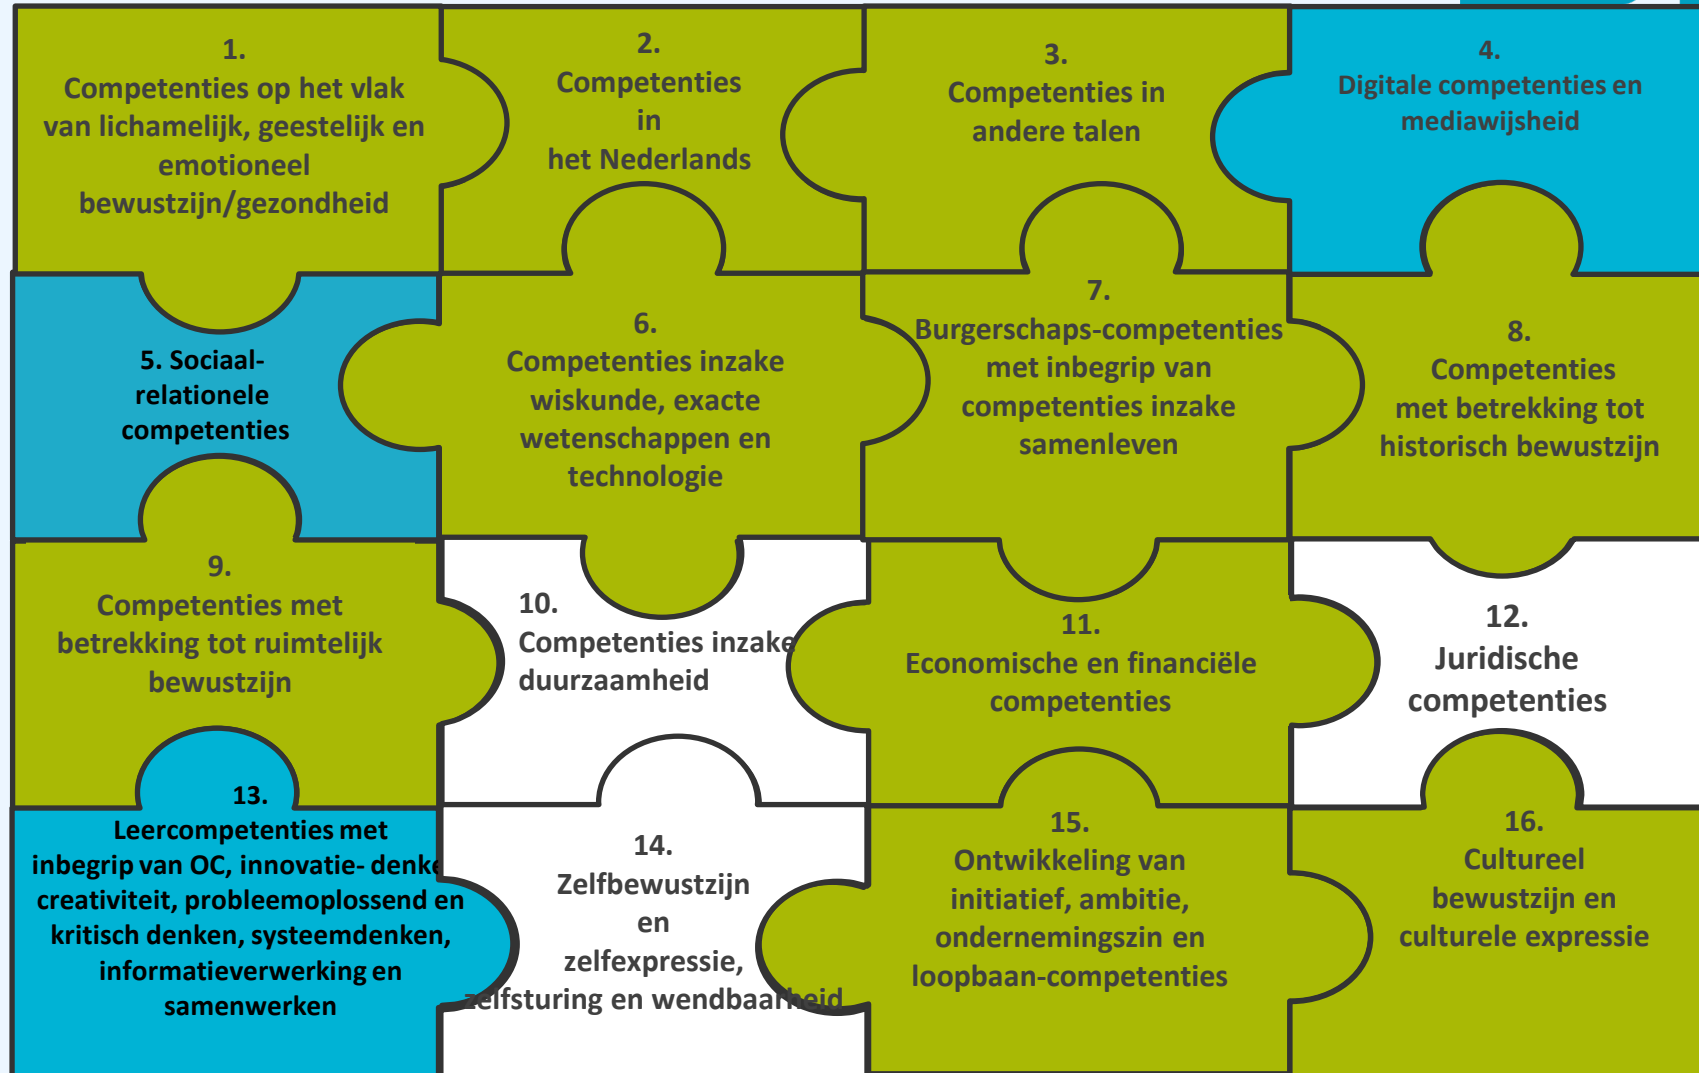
1.
Competenties op het vlak van lichamelijk, geestelijk en emotioneel bewustzijn/gezondheid

2.
Competenties in het Nederlands

3.
Competenties in andere talen

4.
Digitale competenties en mediawijsheid

5. Sociaal-relationele competenties

6.
Competenties inzake wiskunde, exacte wetenschappen en technologie

7.
Burgerschaps-competenties met inbegrip van competenties inzake samenleven

8.
Competenties met betrekking tot historisch bewustzijn

9.
Competenties met betrekking tot ruimtelijk bewustzijn

10.
Competenties inzake duurzaamheid

11.
Economische en financiële competenties

12.
Juridische competenties

13.
Leercompetenties met inbegrip van OC, innovatie- denke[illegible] creativiteit, probleemoplossend en kritisch denken, systeemdenken, informatieverwerking en samenwerken

14.
Zelfbewustzijn en zelfexpressie, zelfsturing en wendbaarheid

15.
Ontwikkeling van initiatief, ambitie, ondernemingszin en loopbaan-competenties

16.
Cultureel bewustzijn en culturele expressie